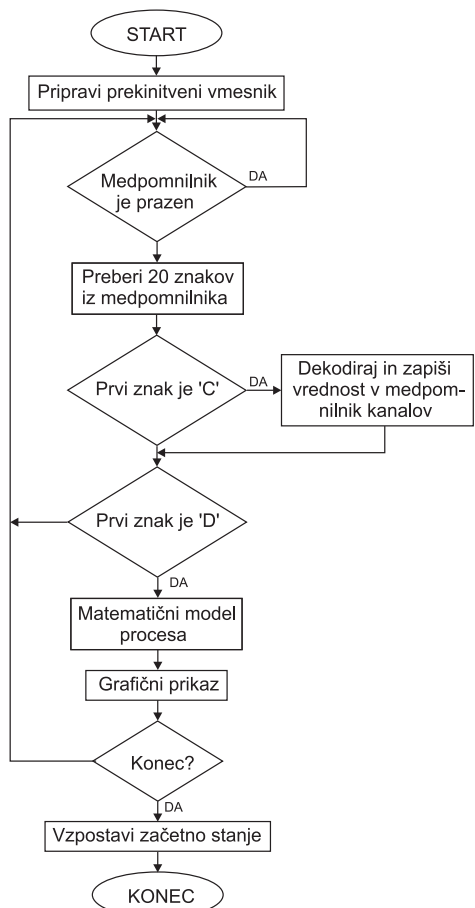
START

Pripravi prekinitveni vmesnik

Medpomnilnik je prazen

DA

Preberi 20 znakov iz medpomnilnika

Prvi znak je 'C'

DA

Dekodiraj in zapiši vrednost v medpomnilnik kanalov

Prvi znak je 'D'

DA

Matematični model procesa

Grafični prikaz

Konec?

DA

Vzpostavi začetno stanje

KONEC